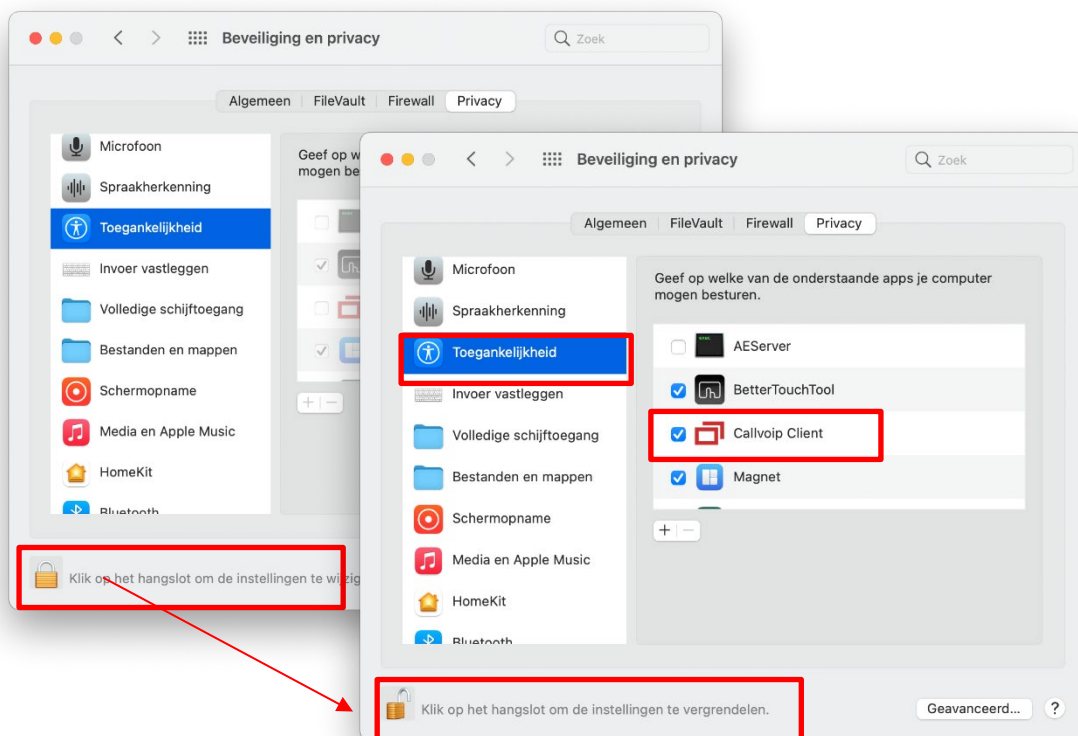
Beveiliging en privacy

Zoek

Algemeen | FileVault | Firewall | Privacy

Microfoon
Spraakherkenning
Toegankelijkheid
Invoer vastleggen
Volledige schijftoegang
Bestanden en mappen
Schermopname
Media en Apple Music
HomeKit
Bluetooth

Geef op w
mogen be

+ −

Klik op het hangslot om de instellingen te wijzig

Beveiliging en privacy

Zoek

Algemeen | FileVault | Firewall | Privacy

Microfoon
Spraakherkenning
Toegankelijkheid
Invoer vastleggen
Volledige schijftoegang
Bestanden en mappen
Schermopname
Media en Apple Music
HomeKit
Bluetooth

Geef op welke van de onderstaande apps je computer mogen besturen.

AEServer
BetterTouchTool
Callvoip Client
Magnet

+ −

Klik op het hangslot om de instellingen te vergrendelen.

Geavanceerd...

?